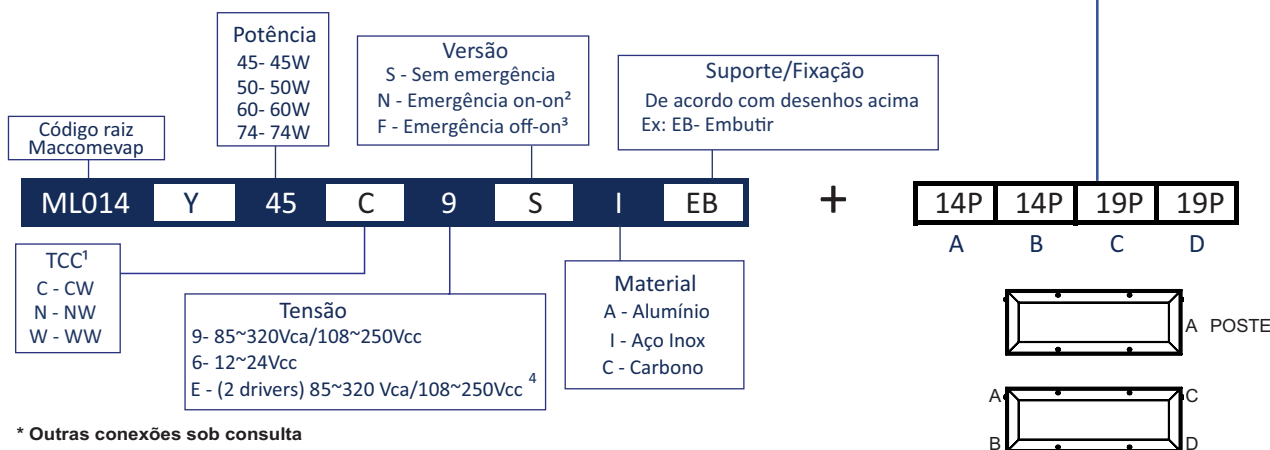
Potência
45- 45W
50- 50W
60- 60W
74- 74W

Versão
S - Sem emergência
N - Emergência on-on²
F - Emergência off-on³

Suporte/Fixação
De acordo com desenhos acima
Ex: EB- Embutir

Código raiz
Maccomevap

ML014 Y 45 C 9 S I EB

+

| 14P | 14P | 19P | 19P |
|---|---|---|---|
| A | B | C | D |

TCC¹
C - CW
N - NW
W - WW

Tensão
9- 85~320Vca/108~250Vcc
6- 12~24Vcc
E - (2 drivers) 85~320 Vca/108~250Vcc $^4$

Material
A - Alumínio
I - Aço Inox
C - Carbono

A POSTE

A C
B D

* Outras conexões sob consulta